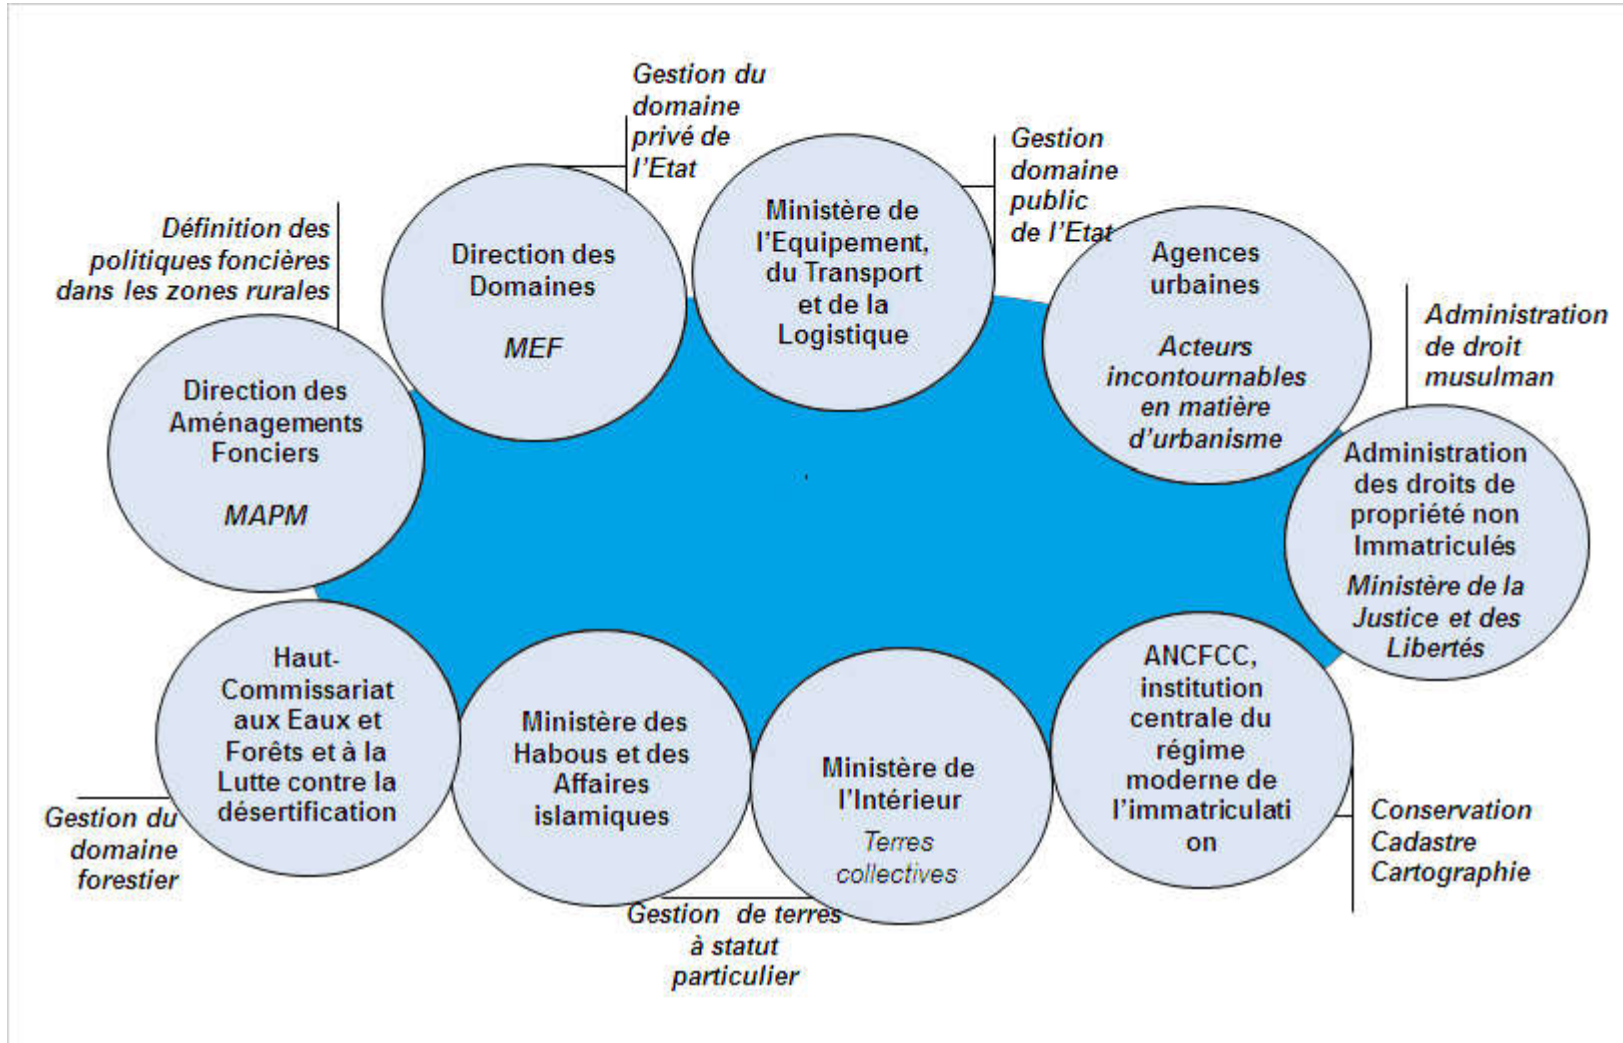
Gestion du domaine privé de l'Etat

Gestion domaine public de l'Etat

Définition des politiques foncières dans les zones rurales

Direction des Domaines

MEF

Ministère de l'Equipement, du Transport et de la Logistique

Agences urbaines

Acteurs incontournables en matière d'urbanisme

Administration de droit musulman

Direction des Aménagements Fonciers

MAPM

Administration des droits de propriété non Immatriculés

Ministère de la Justice et des Libertés

Haut-Commissariat aux Eaux et Forêts et à la Lutte contre la désertification

Ministère des Habous et des Affaires islamiques

Ministère de l'Intérieur

Terres collectives

ANCFCC, institution centrale du régime moderne de l'immatriculation

Gestion du domaine forestier

Conservation Cadastre Cartographie

Gestion de terres à statut particulier